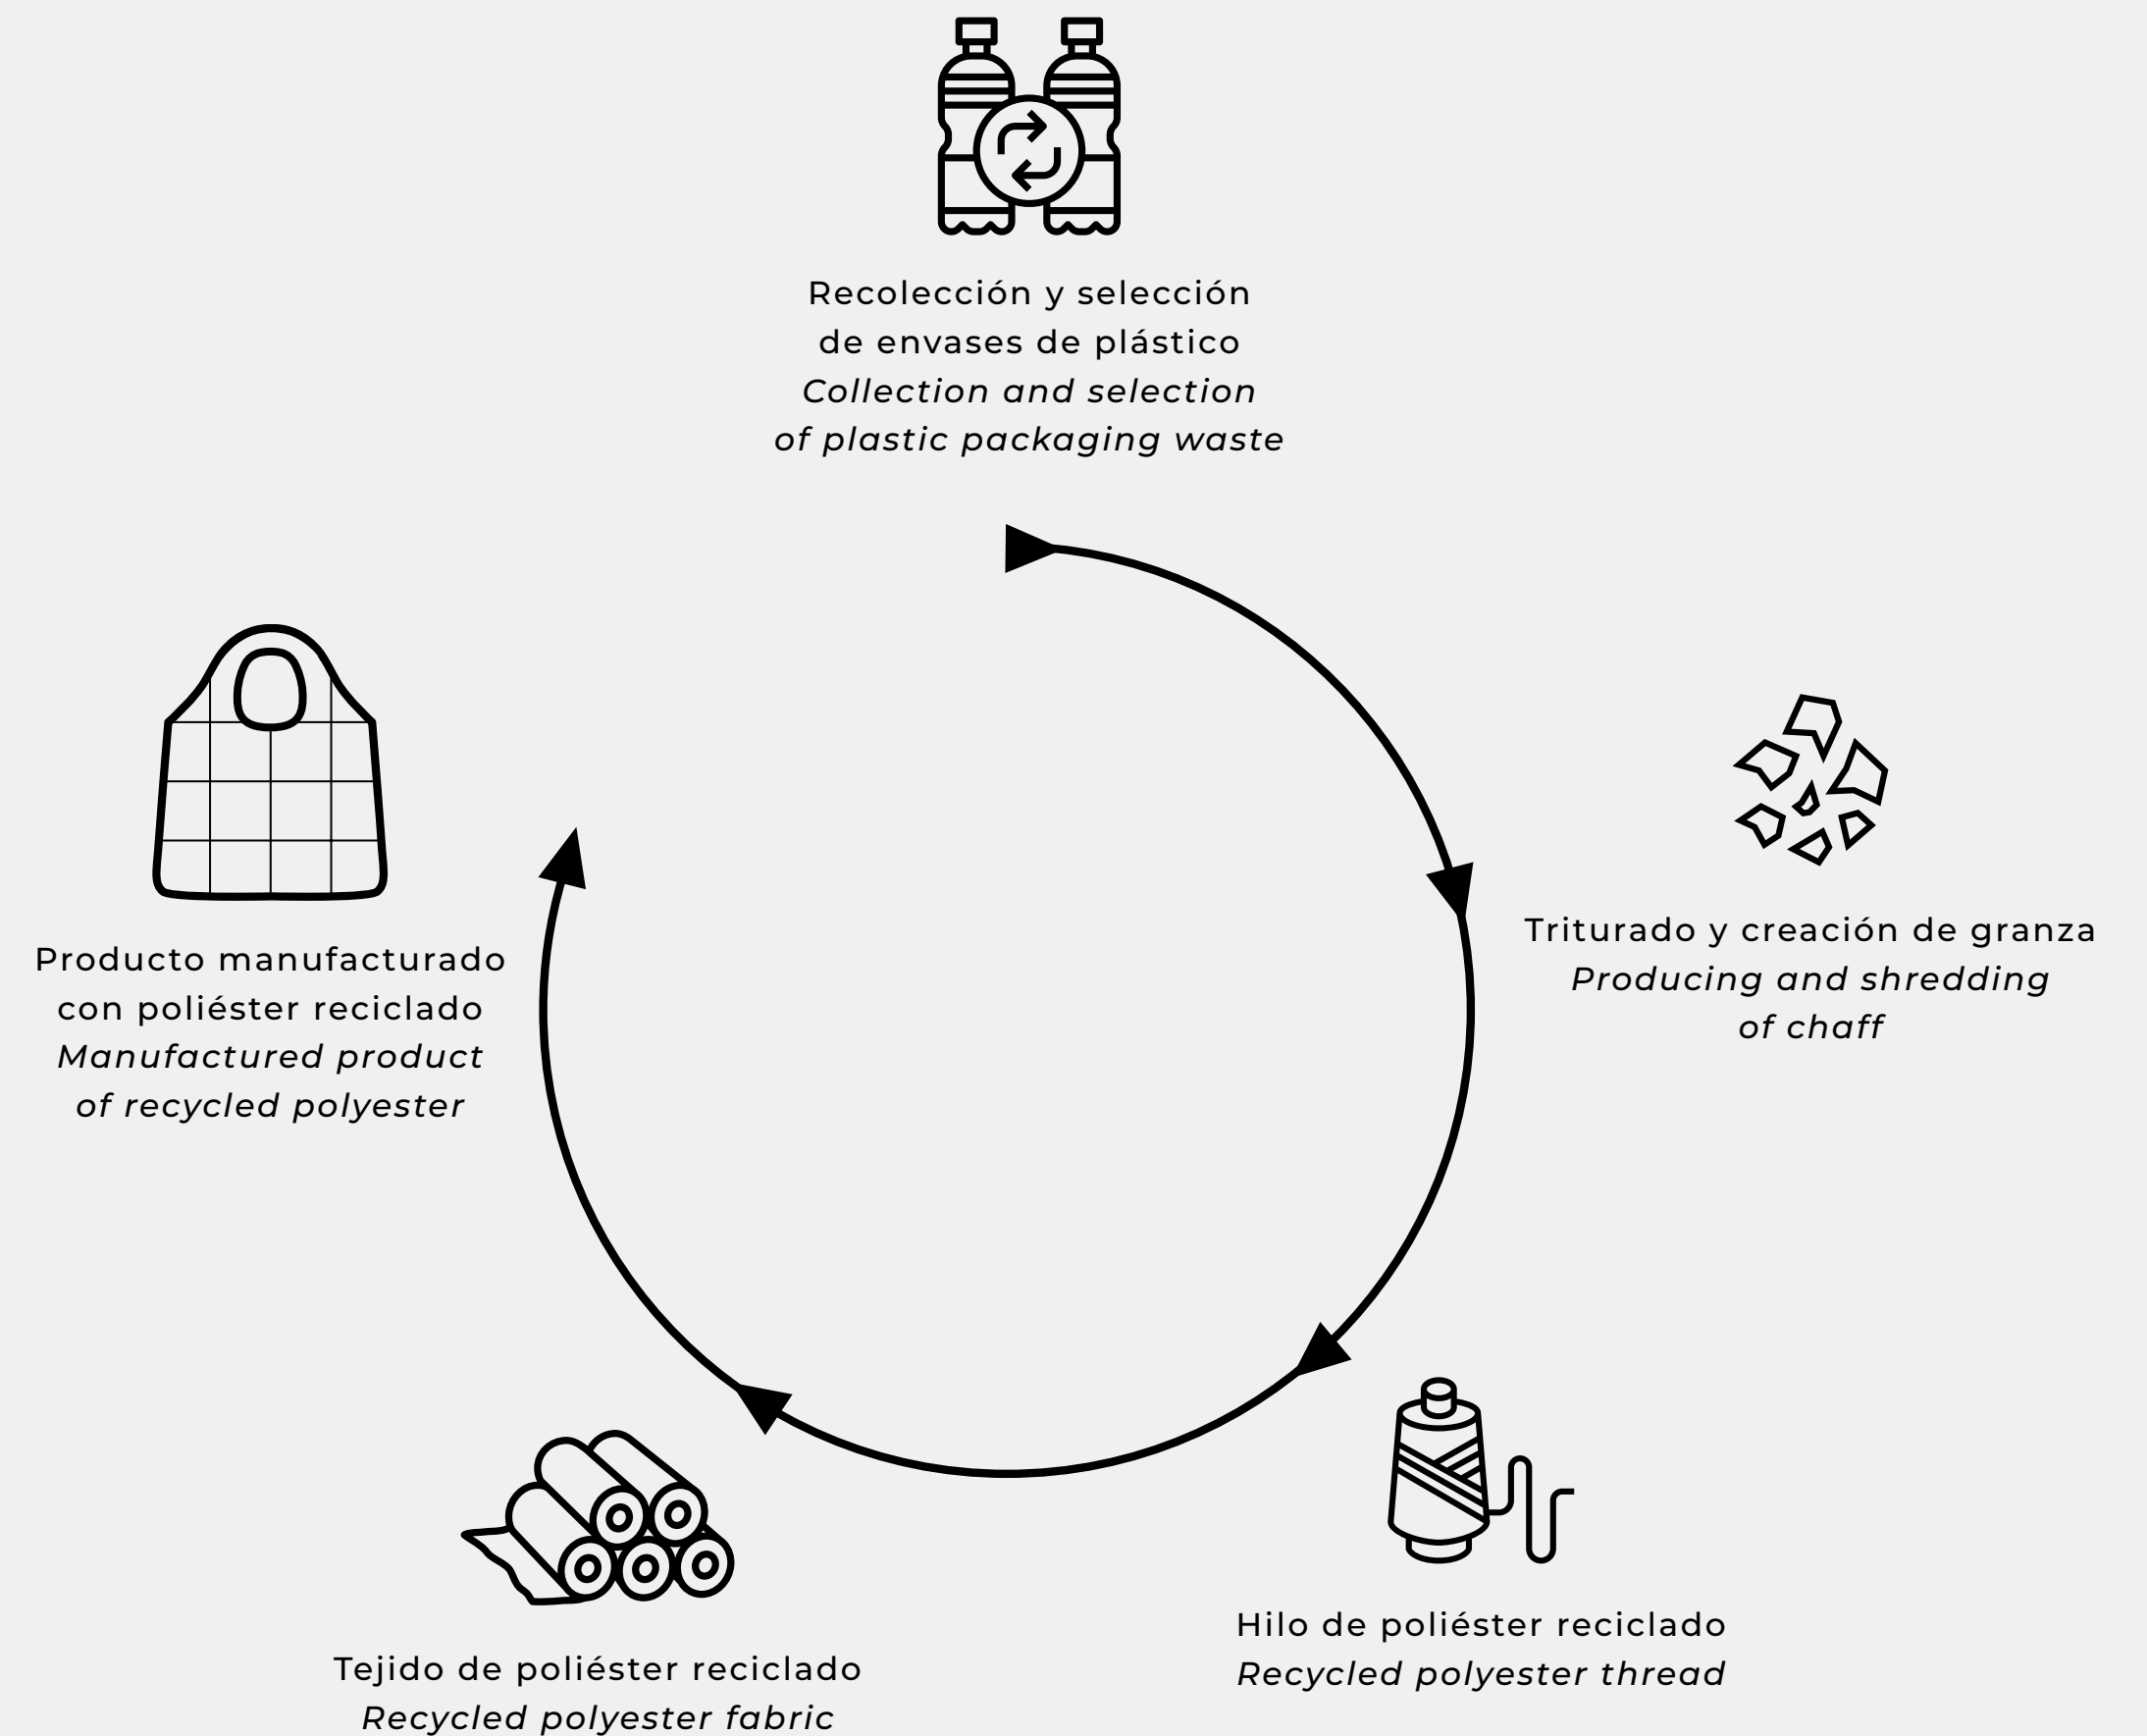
Recolección y selección
de envases de plástico
*Collection and selection of plastic packaging waste*

Triturado y creación de granza
*Producing and shredding of chaff*

Hilo de poliéster reciclado
*Recycled polyester thread*

Tejido de poliéster reciclado
*Recycled polyester fabric*

Producto manufacturado con poliéster reciclado
*Manufactured product of recycled polyester*